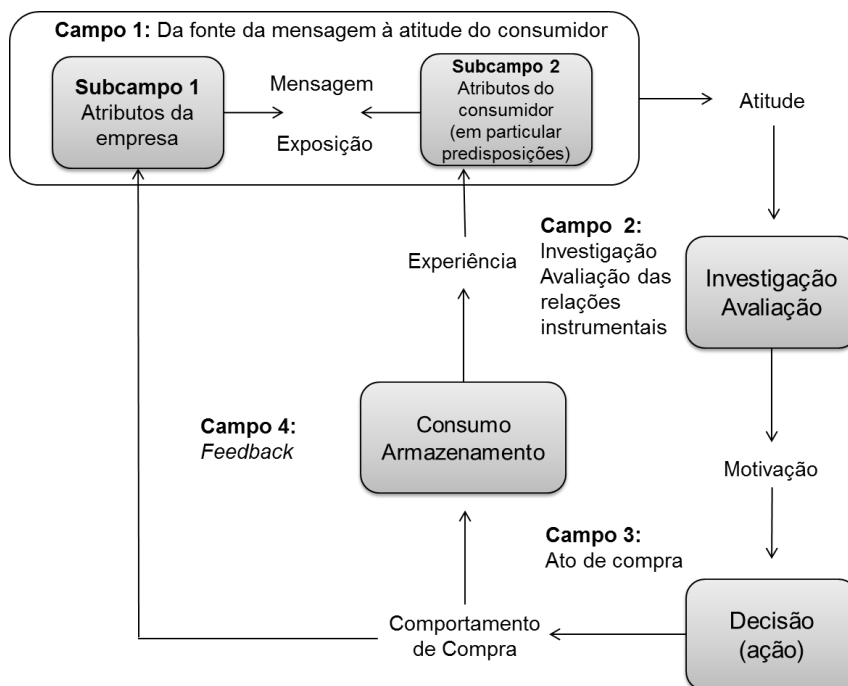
**Campo 1:** Da fonte da mensagem à atitude do consumidor

**Subcampo 1**
Atributos da empresa

Mensagem

Exposição

**Subcampo 2**
Atributos do consumidor (em particular predisposições)

Atitude

**Campo 2:**
Investigação
Avaliação das relações instrumentais

Investigação
Avaliação

Experiência

Motivação

**Campo 4:**
*Feedback*

Consumo
Armazenamento

**Campo 3:**
Ato de compra

Comportamento de Compra

Decisão
(ação)